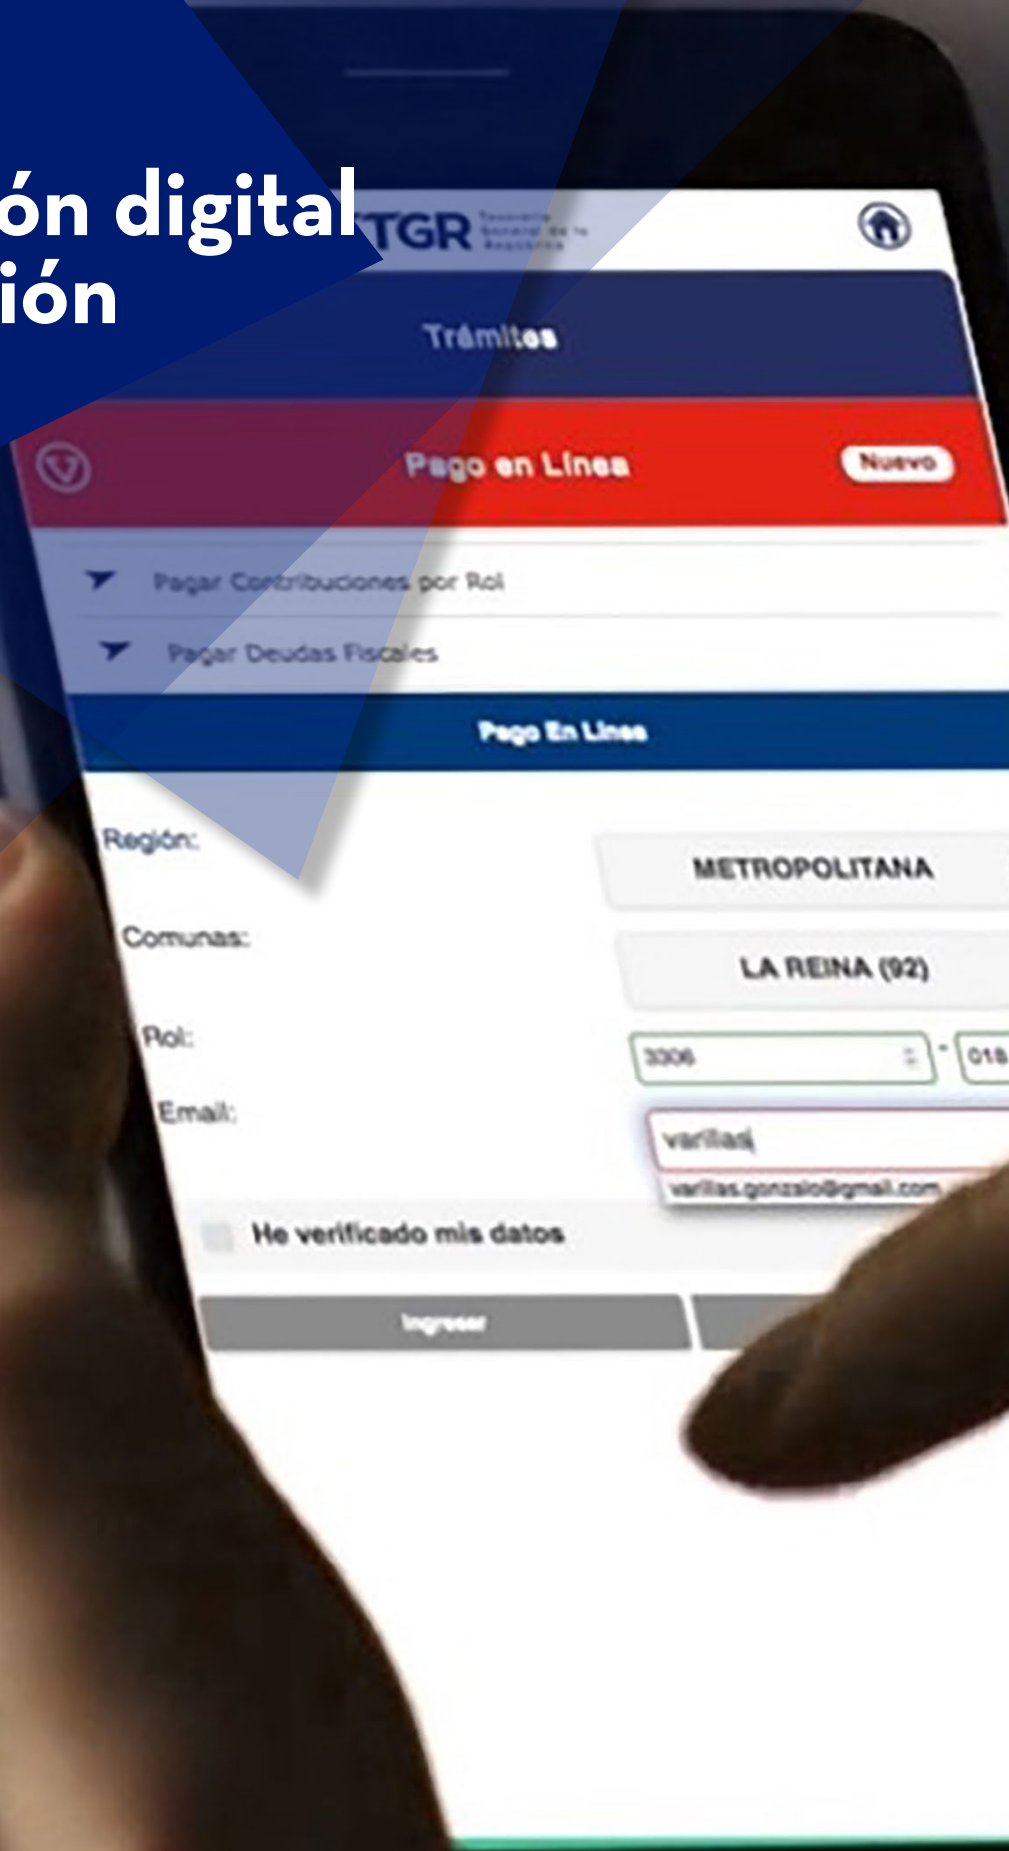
ón digital
ión

TGR Tesorería General de la República

Trámites

Pago en Línea Nuevo

Pagar Contribuciones por Rol

Pagar Deudas Fiscales

Pago En Línea

Región: METROPOLITANA

Comunas: LA REINA (92)

Rol: 3306 - 018

Email: varillas|

varillas.gonzalo@gmail.com

He verificado mis datos

Ingresar